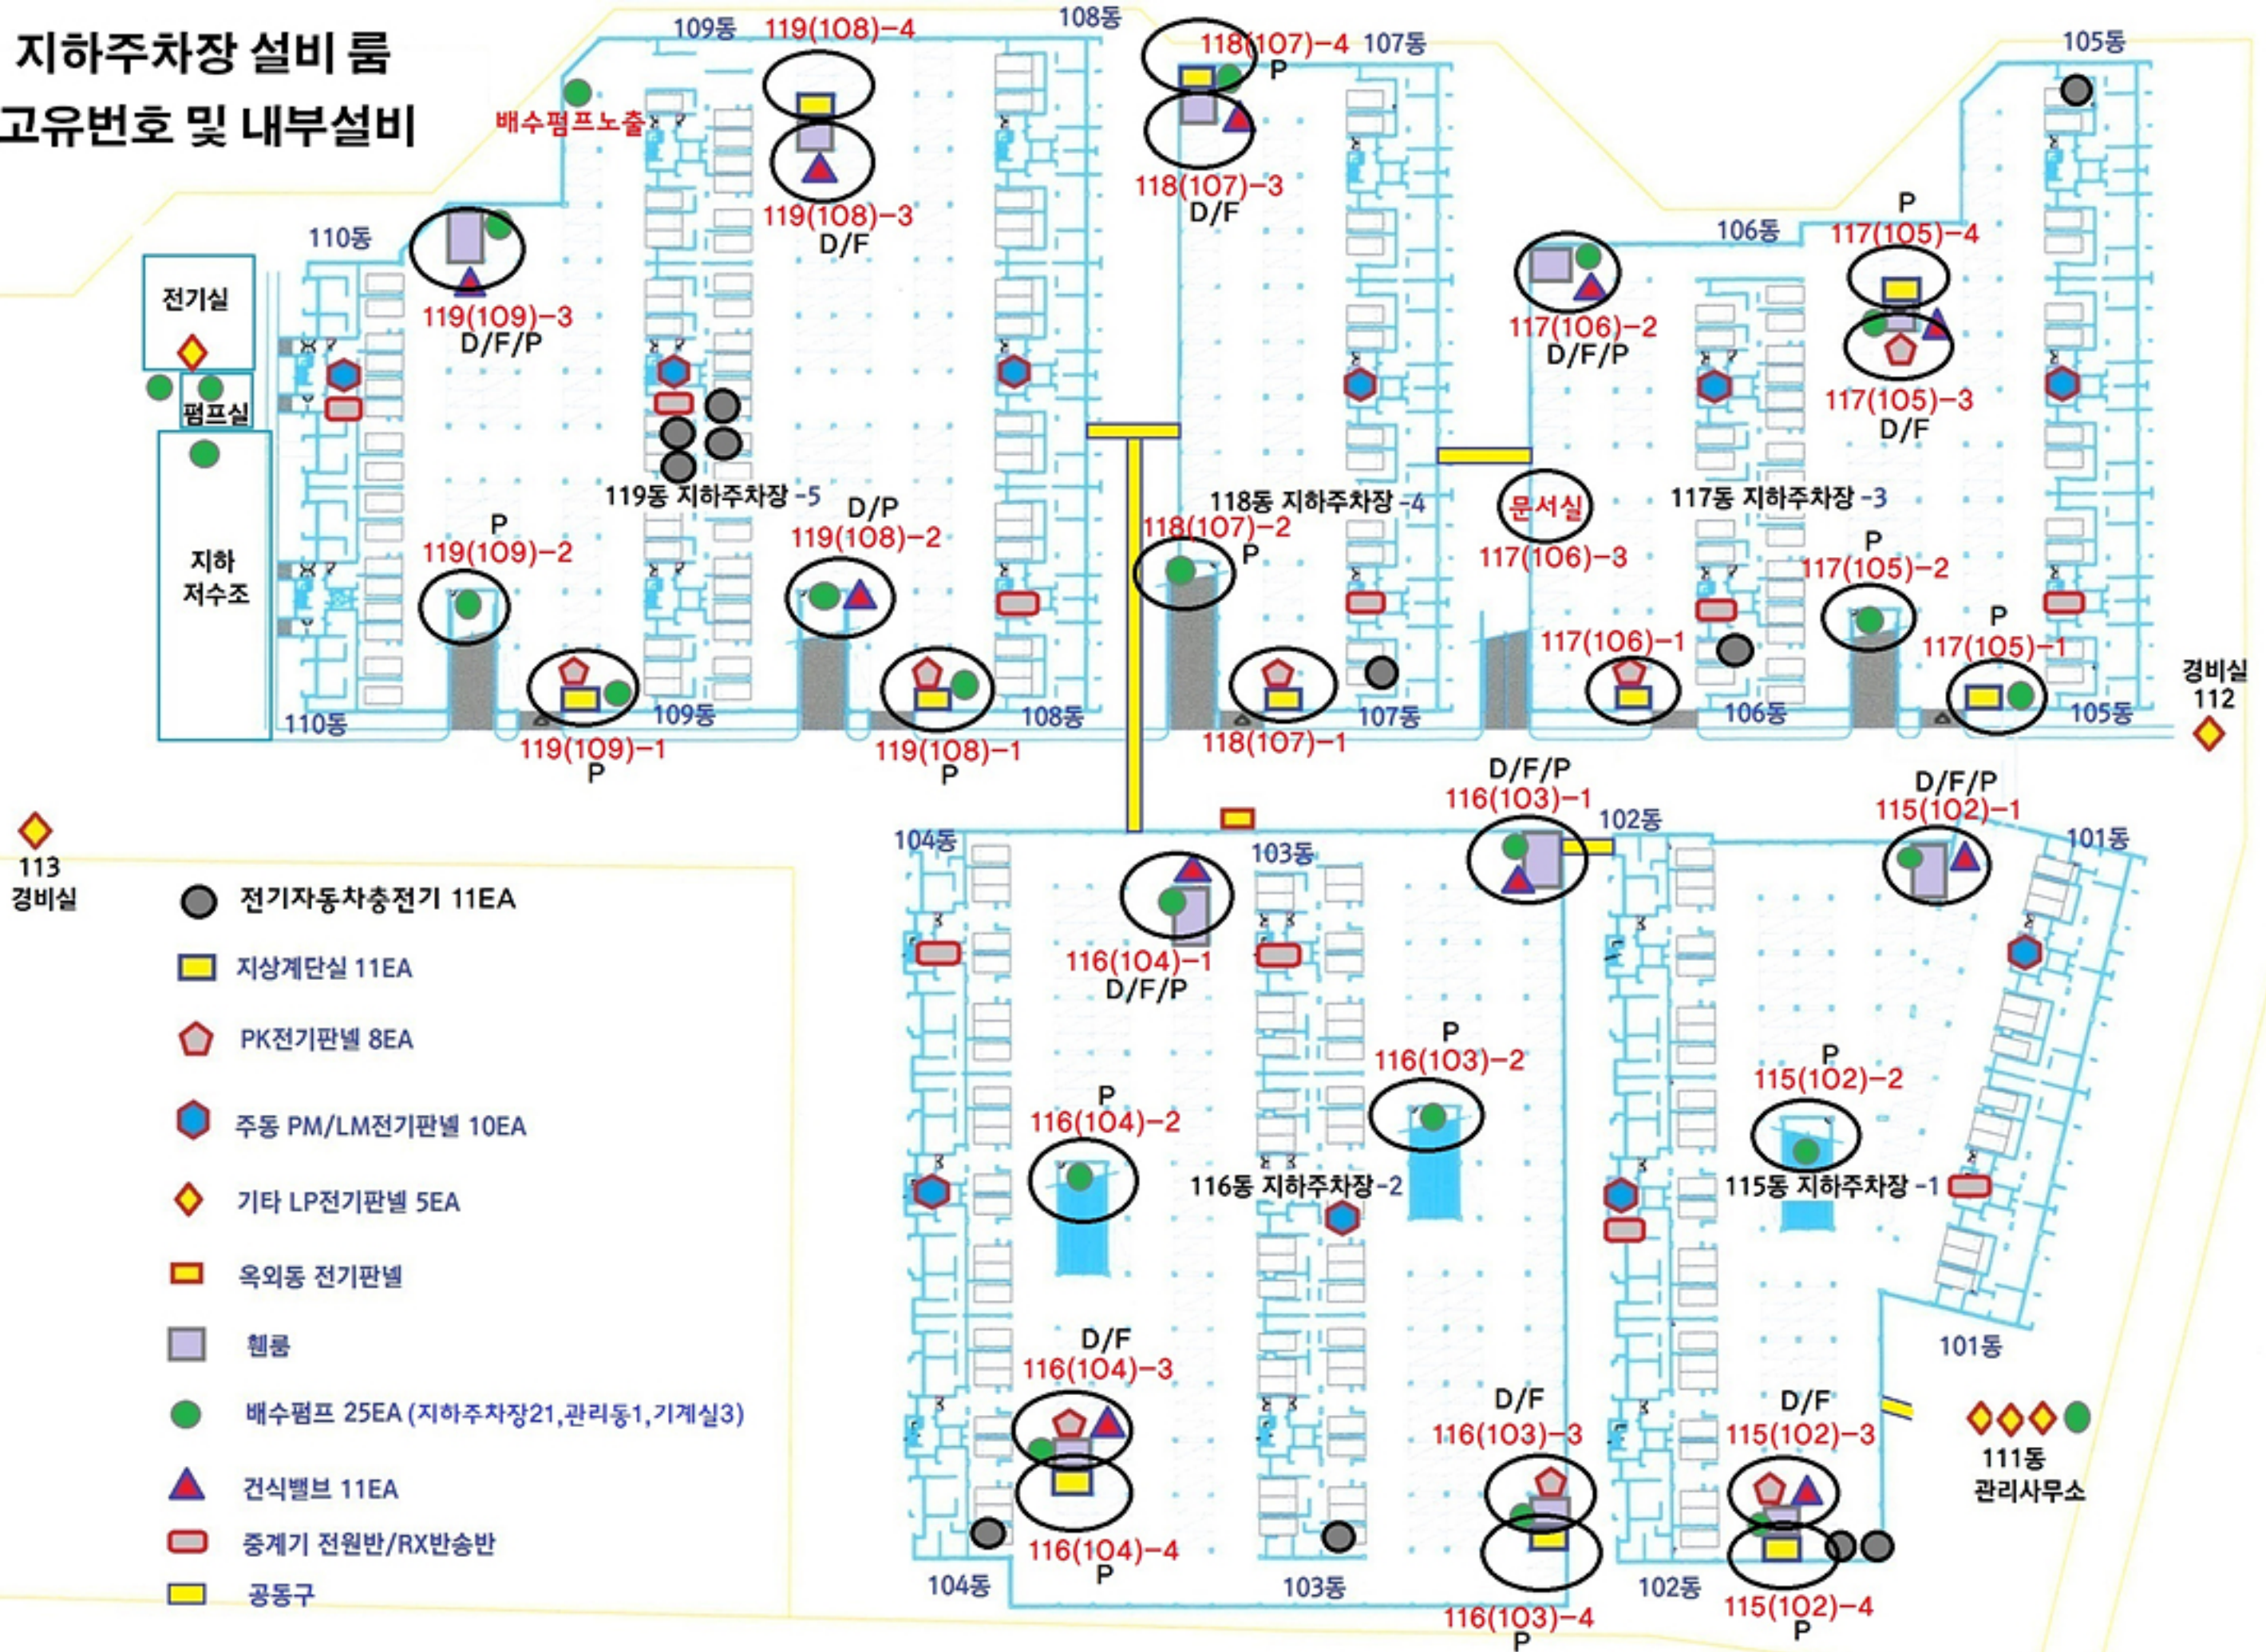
지하주차장 설비 룸
고유번호 및 내부설비

109동 119(108)-4 108동 118(107)-4 107동 105동
배수펌프노출
P
119(108)-3
D/F
118(107)-3
D/F
110동
전기실
119(109)-3
D/F/P
106동
P
117(105)-4
117(106)-2
D/F/P
117(105)-3
D/F
펌프실
지하
저수조
119동 지하주차장 -5
118동 지하주차장 -4
문서실
117동 지하주차장 -3
P
119(109)-2
D/P
119(108)-2
118(107)-2
P
117(106)-3
P
117(105)-2
117(106)-1
P
117(105)-1
경비실
112
110동 109동 108동 107동 106동 105동
119(109)-1
P
119(108)-1
P
118(107)-1
D/F/P
116(103)-1
102동
D/F/P
115(102)-1
113
경비실
104동
103동
101동
● 전기자동차충전기 11EA
지상계단실 11EA
PK전기판넬 8EA
주동 PM/LM전기판넬 10EA
기타 LP전기판넬 5EA
옥외동 전기판넬
휀룸
배수펌프 25EA (지하주차장21,관리동1,기계실3)
건식밸브 11EA
중계기 전원반/RX반송반
공동구
116(104)-1
D/F/P
P
116(103)-2
P
115(102)-2
P
116(104)-2
116동 지하주차장-2
115동 지하주차장 -1
101동
D/F
116(104)-3
D/F
116(103)-3
D/F
115(102)-3
111동
관리사무소
116(104)-4
P
104동 103동 102동
116(103)-4
P
115(102)-4
P